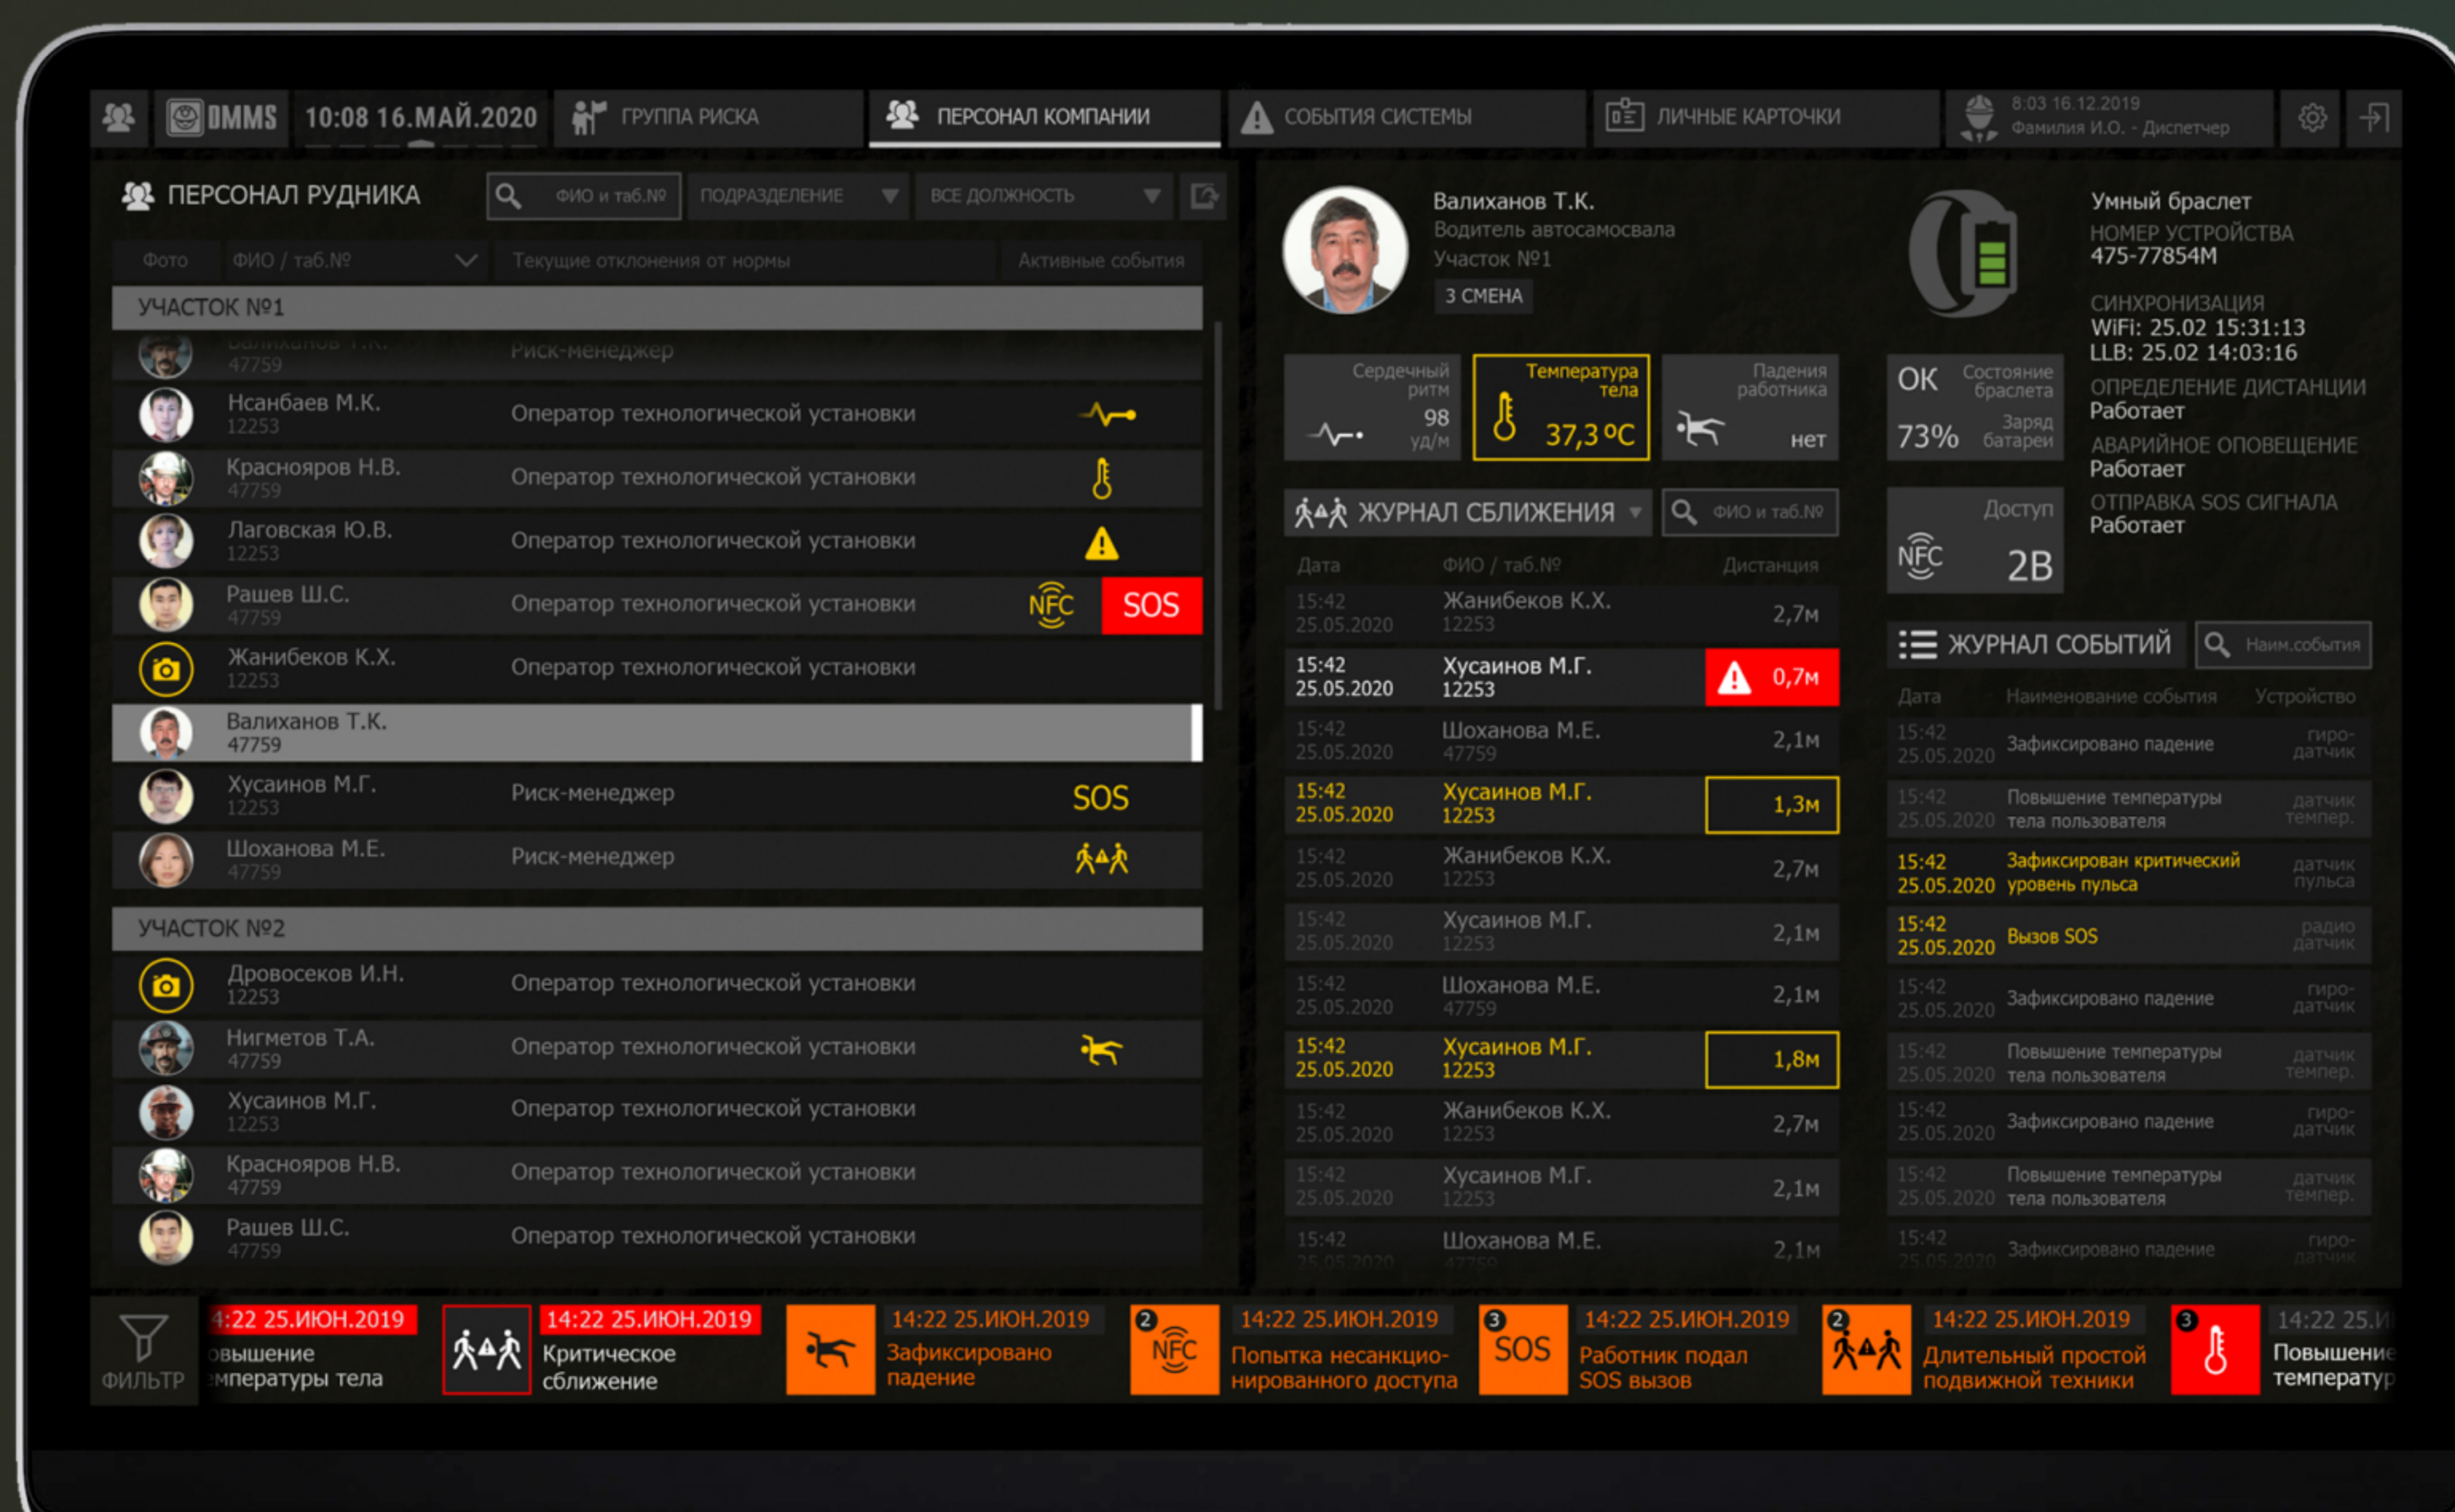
DMMS | 10:08 16.МАЙ.2020 | ГРУППА РИСКА | ПЕРСОНАЛ КОМПАНИИ | СОБЫТИЯ СИСТЕМЫ | ЛИЧНЫЕ КАРТОЧКИ | 8:03 16.12.2019 Фамилия И.О. - Диспетчер

ПЕРСОНАЛ РУДНИКА
ФИО и таб.№ | ПОДРАЗДЕЛЕНИЕ | ВСЕ ДОЛЖНОСТЬ

| Фото | ФИО / таб.№ | Текущие отклонения от нормы | Активные события |
|---|---|---|---|
| УЧАСТОК №1 | | | |
| | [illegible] 47759 | Риск-менеджер | |
| | Нсанбаев М.К. 12253 | Оператор технологической установки | |
| | Краснояров Н.В. 47759 | Оператор технологической установки | |
| | Лаговская Ю.В. 12253 | Оператор технологической установки | |
| | Рашев Ш.С. 47759 | Оператор технологической установки | NFC SOS |
| | Жанибеков К.Х. 12253 | Оператор технологической установки | |
| | Валиханов Т.К. 47759 | | |
| | Хусаинов М.Г. 12253 | Риск-менеджер | SOS |
| | Шоханова М.Е. 47759 | Риск-менеджер | |
| УЧАСТОК №2 | | | |
| | Дровосеков И.Н. 12253 | Оператор технологической установки | |
| | Нигметов Т.А. 47759 | Оператор технологической установки | |
| | Хусаинов М.Г. 12253 | Оператор технологической установки | |
| | Краснояров Н.В. 47759 | Оператор технологической установки | |
| | Рашев Ш.С. 47759 | Оператор технологической установки | |

Валиханов Т.К.
Водитель автосамосвала
Участок №1
3 СМЕНА

Сердечный ритм 98 уд/м
Температура тела 37,3 ºС
Падения работника нет

Умный браслет
НОМЕР УСТРОЙСТВА 475-77854М
СИНХРОНИЗАЦИЯ
WiFi: 25.02 15:31:13
LLB: 25.02 14:03:16
ОПРЕДЕЛЕНИЕ ДИСТАНЦИИ Работает
АВАРИЙНОЕ ОПОВЕЩЕНИЕ Работает
ОТПРАВКА SOS СИГНАЛА Работает

OK Состояние браслета
73% Заряд батареи
Доступ NFC 2B

ЖУРНАЛ СБЛИЖЕНИЯ | ФИО и таб.№

| Дата | ФИО / таб.№ | Дистанция |
|---|---|---|
| 15:42 25.05.2020 | Жанибеков К.Х. 12253 | 2,7м |
| 15:42 25.05.2020 | Хусаинов М.Г. 12253 | 0,7м |
| 15:42 25.05.2020 | Шоханова М.Е. 47759 | 2,1м |
| 15:42 25.05.2020 | Хусаинов М.Г. 12253 | 1,3м |
| 15:42 25.05.2020 | Жанибеков К.Х. 12253 | 2,7м |
| 15:42 25.05.2020 | Хусаинов М.Г. 12253 | 2,1м |
| 15:42 25.05.2020 | Шоханова М.Е. 47759 | 2,1м |
| 15:42 25.05.2020 | Хусаинов М.Г. 12253 | 1,8м |
| 15:42 25.05.2020 | Жанибеков К.Х. 12253 | 2,7м |
| 15:42 25.05.2020 | Хусаинов М.Г. 12253 | 2,1м |
| 15:42 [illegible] | Шоханова М.Е. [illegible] | 2,1м |

ЖУРНАЛ СОБЫТИЙ | Наим.события

| Дата | Наименование события | Устройство |
|---|---|---|
| 15:42 25.05.2020 | Зафиксировано падение | гиро-датчик |
| 15:42 25.05.2020 | Повышение температуры тела пользователя | датчик темпер. |
| 15:42 25.05.2020 | Зафиксирован критический уровень пульса | датчик пульса |
| 15:42 25.05.2020 | Вызов SOS | радио датчик |
| 15:42 25.05.2020 | Зафиксировано падение | гиро-датчик |
| 15:42 25.05.2020 | Повышение температуры тела пользователя | датчик темпер. |
| 15:42 25.05.2020 | Зафиксировано падение | гиро-датчик |
| 15:42 25.05.2020 | Повышение температуры тела пользователя | датчик темпер. |
| 15:42 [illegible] | Зафиксировано падение | гиро-датчик |

ФИЛЬТР
4:22 25.ИЮН.2019 овышение мпературы тела
14:22 25.ИЮН.2019 Критическое сближение
14:22 25.ИЮН.2019 Зафиксировано падение
2 NFC 14:22 25.ИЮН.2019 Попытка несанкционированного доступа
3 SOS 14:22 25.ИЮН.2019 Работник подал SOS вызов
2 14:22 25.ИЮН.2019 Длительный простой подвижной техники
3 14:22 25.И Повышение температу